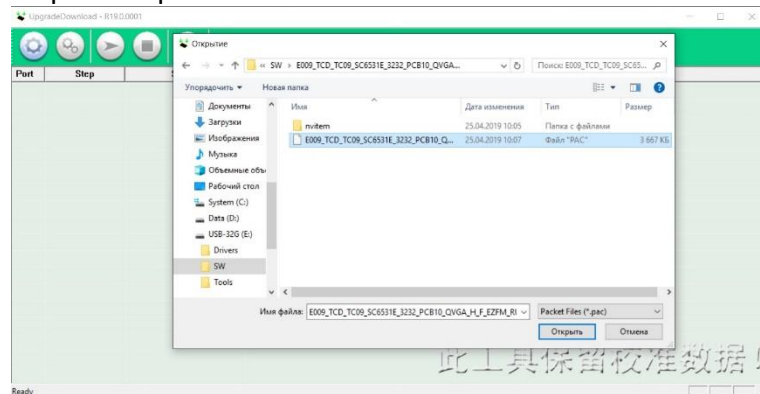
UpgradeDownload - R19.0.0001

Port
Step

Открытие

« SW › E009_TCD_TC09_SC6531E_3232_PCB10_QVGA...
Поиск: E009_TCD_TC09_SC65...

Упорядочить ▾
Новая папка

Документы
Загрузки
Изображения
Музыка
Объемные объ
Рабочий стол
System (C:)
Data (D:)
USB-32G (E:)
Drivers
SW
Tools

| Имя | Дата изменения | Тип | Размер |
|---|---|---|---|
| nvitem | 25.04.2019 10:05 | Папка с файлами | |
| E009_TCD_TC09_SC6531E_3232_PCB10_Q... | 25.04.2019 10:07 | Файл "PAC" | 3 667 КБ |

Имя файла: E009_TCD_TC09_SC6531E_3232_PCB10_QVGA_H_F_EZFM_RI
Packet Files (*.pac)
Открыть
Отмена

此工具保留校准数据

Ready